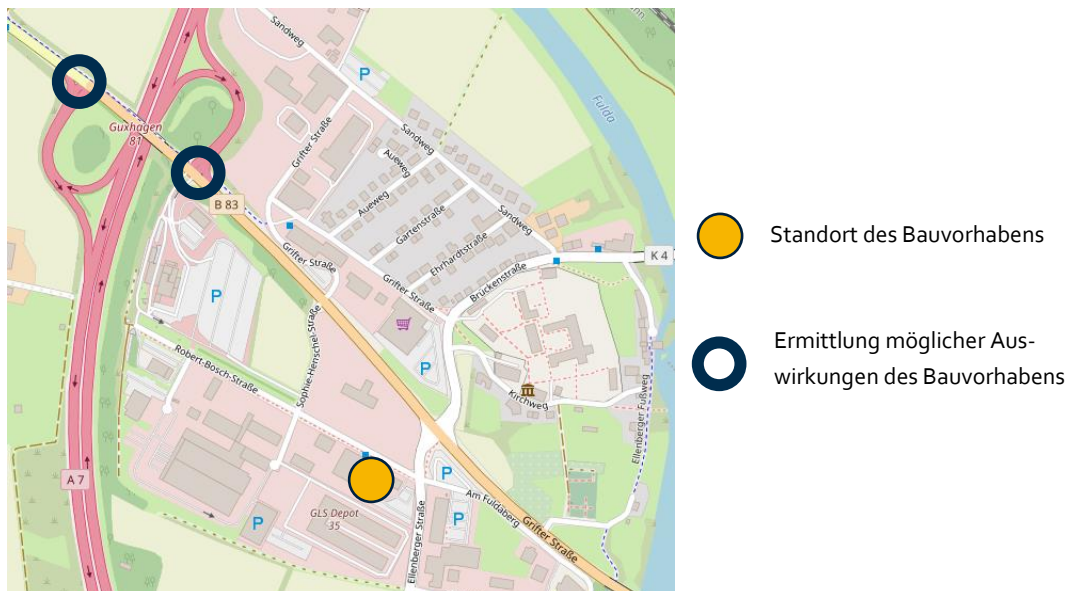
Sandweg
P
Fulda
Guxhagen
81
Grifter Straße
Sandweg
Aueweg
Aueweg
Gartenstraße
Sandweg
B 83
Ehrhardtstraße
Grifter Straße
Brückenstraße
K 4
Grifter Straße
P
Sophie-Henschel-Straße
Robert-Bosch-Straße
P
Kirchweg
Ellenberger Fußweg
A 7
P
P
Am Fuldaberg
GLS Depot
35
P
Ellenberger Straße
Grifter Straße

Standort des Bauvorhabens

Ermittlung möglicher Auswirkungen des Bauvorhabens